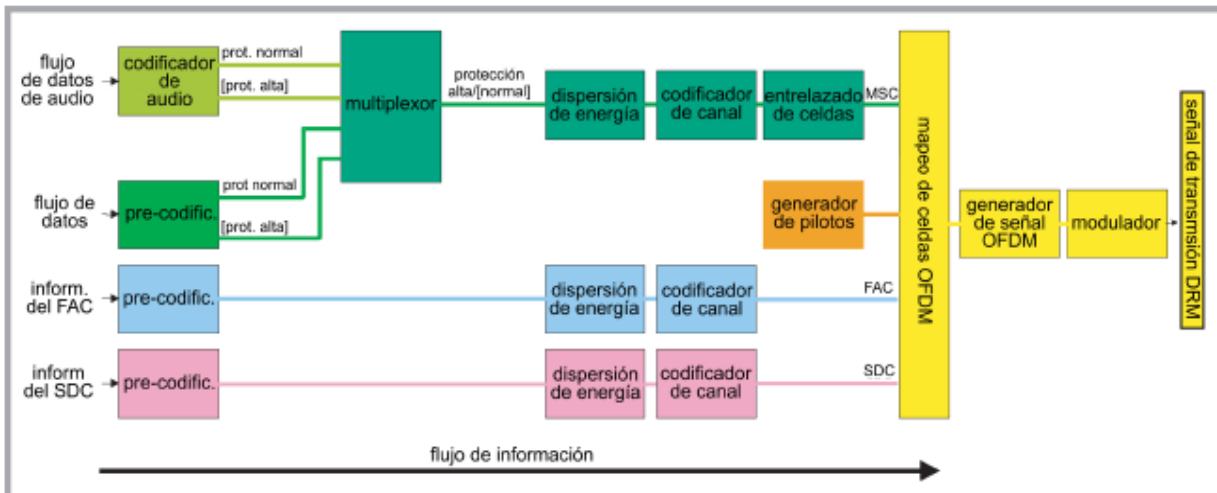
flujo de datos de audio

codificador de audio

prot. normal

[prot. alta]

multiplexor

protección alta/[normal]

dispersión de energía

codificador de canal

entrelazado de celdas

MSC

flujo de datos

pre-codific.

prot normal

[prot. alta]

generador de pilotos

mapeo de celdas OFDM

generador de señal OFDM

modulador

señal de transmsión DRM

inform. del FAC

pre-codific.

dispersión de energía

codificador de canal

FAC

inform del SDC

pre-codific.

dispersión de energía

codificador de canal

SDC

flujo de información